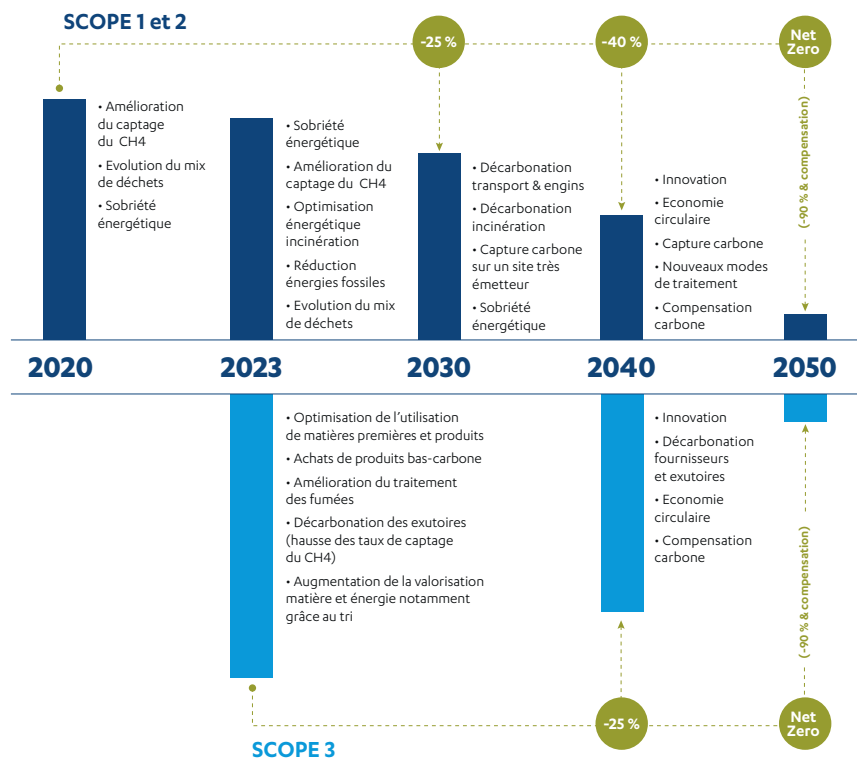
SCOPE 1 et 2

-25 %

-40 %

Net Zero

(-90 % & compensation)

• Amélioration du captage du CH4
• Evolution du mix de déchets
• Sobriété énergétique

• Sobriété énergétique
• Amélioration du captage du CH4
• Optimisation énergétique incinération
• Réduction énergies fossiles
• Evolution du mix de déchets

• Décarbonation transport & engins
• Décarbonation incinération
• Capture carbone sur un site très émetteur
• Sobriété énergétique

• Innovation
• Economie circulaire
• Capture carbone
• Nouveaux modes de traitement
• Compensation carbone

2020

2023

2030

2040

2050

• Optimisation de l'utilisation de matières premières et produits
• Achats de produits bas-carbone
• Amélioration du traitement des fumées
• Décarbonation des exutoires (hausse des taux de captage du CH4)
• Augmentation de la valorisation matière et énergie notamment grâce au tri

• Innovation
• Décarbonation fournisseurs et exutoires
• Economie circulaire
• Compensation carbone

(-90 % & compensation)

-25 %

Net Zero

SCOPE 3